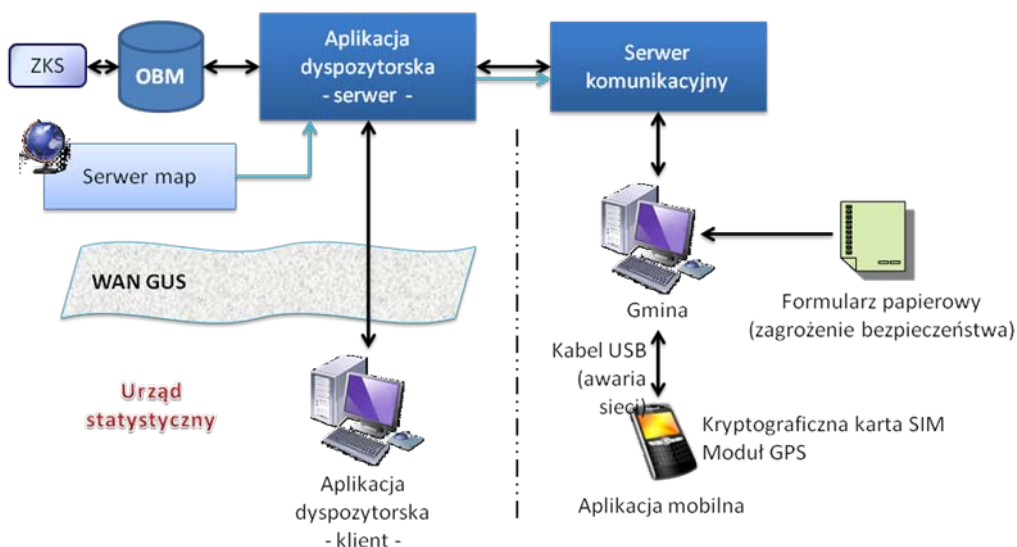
ZKS

OBM

Aplikacja dyspozytorska - serwer -

Serwer komunikacyjny

Serwer map

WAN GUS

Gmina

Formularz papierowy (zagrożenie bezpieczeństwa)

Kabel USB (awaria sieci)

Kryptograficzna karta SIM
Moduł GPS

Urząd statystyczny

Aplikacja dyspozytorska - klient -

Aplikacja mobilna